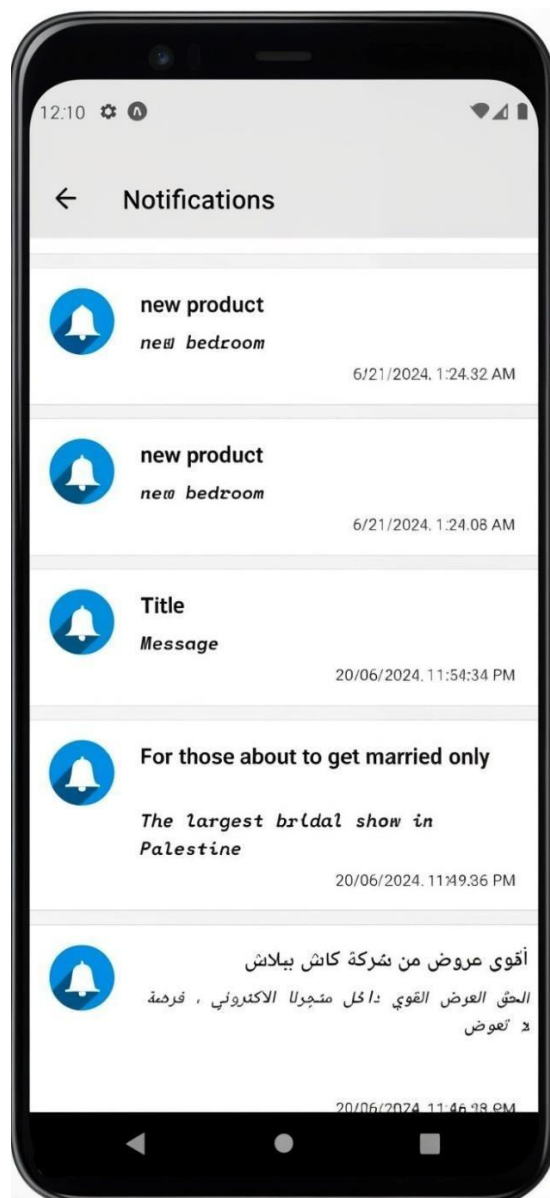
12:10

← Notifications

new product
new bedroom
6/21/2024, 1:24:32 AM

new product
new bedroom
6/21/2024, 1:24:08 AM

Title
Message
20/06/2024, 11:54:34 PM

For those about to get married only
The largest bridal show in Palestine
20/06/2024, 11:49:36 PM

أقوى عروض من شركة كاش بيلاش
الحق العرض القوي داخل متجرنا الالكتروني ، فرصة لا تعوض
20/06/2024, 11:46:28 PM